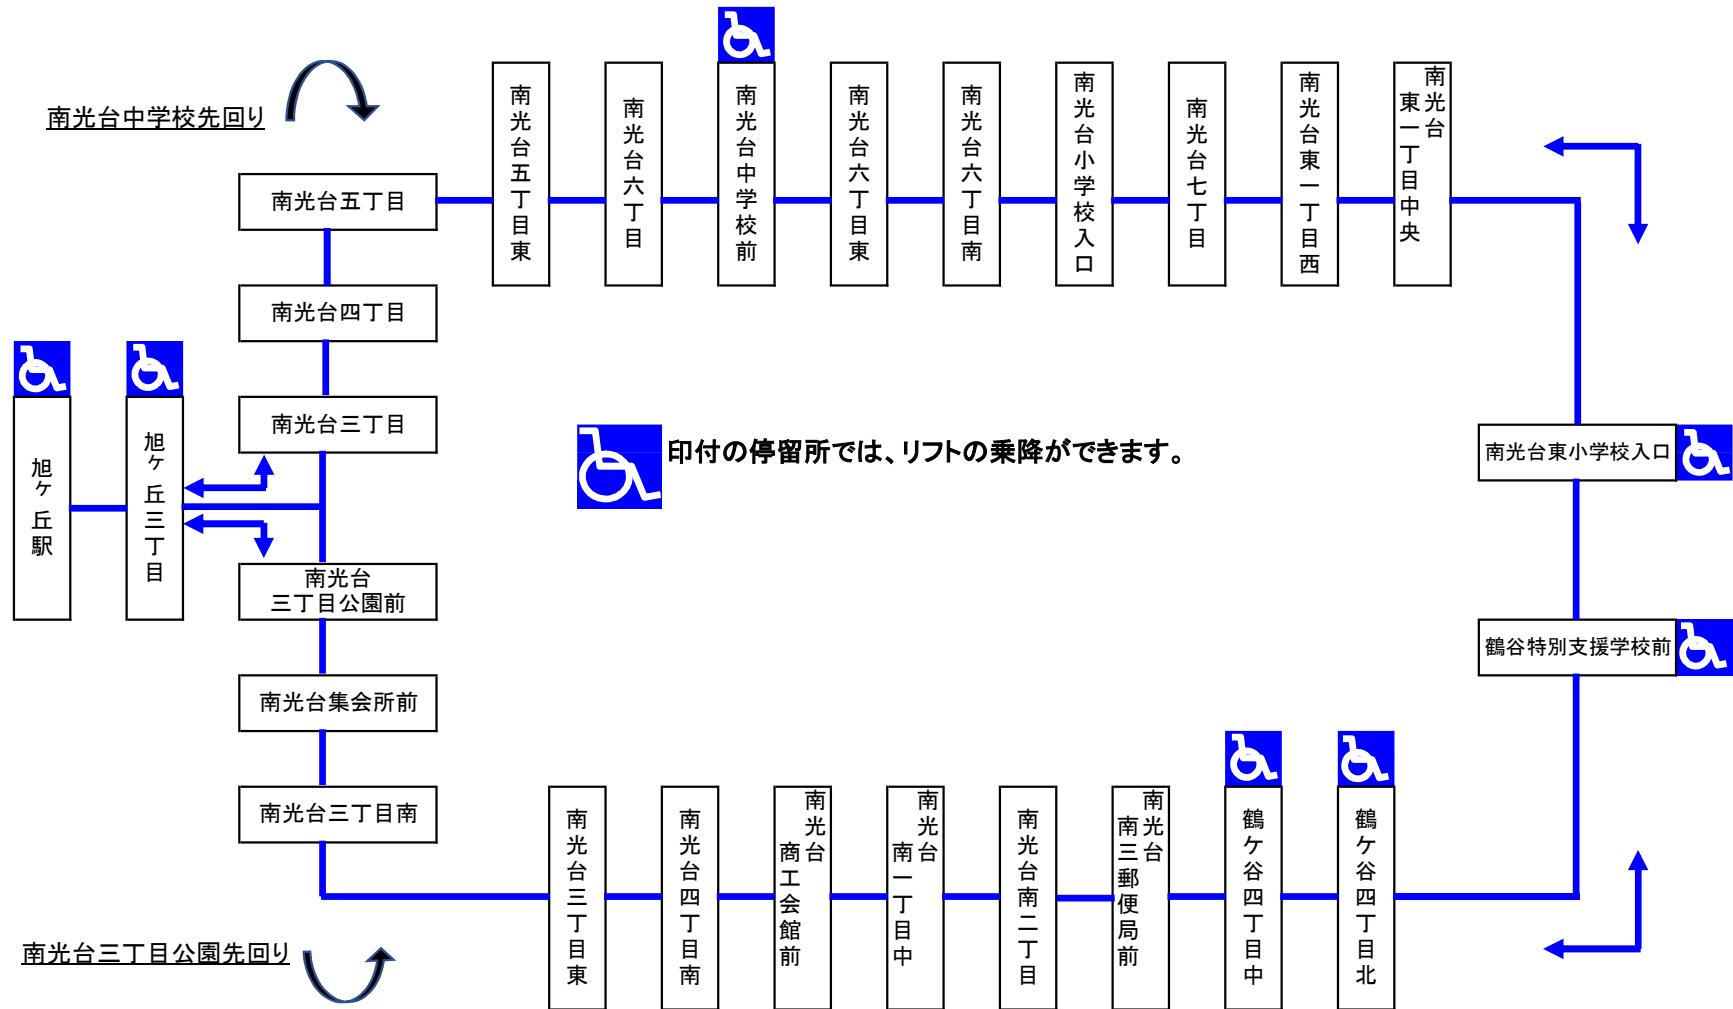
南光台中学校先回り

南光台五丁目
南光台四丁目
南光台三丁目
南光台三丁目公園前
南光台集会所前
南光台三丁目南

南光台五丁目東
南光台六丁目
南光台中学校前
南光台六丁目東
南光台六丁目南
南光台小学校入口
南光台七丁目
南光台東一丁目西
南光台東一丁目中央

旭ヶ丘駅
旭ヶ丘三丁目

印付の停留所では、リフトの乗降ができます。

南光台東小学校入口
鶴谷特別支援学校前

南光台三丁目東
南光台四丁目南
南光台商工会館前
南光台南一丁目中
南光台南二丁目
南光台南三郵便局前
鶴ケ谷四丁目中
鶴ケ谷四丁目北

南光台三丁目公園先回り